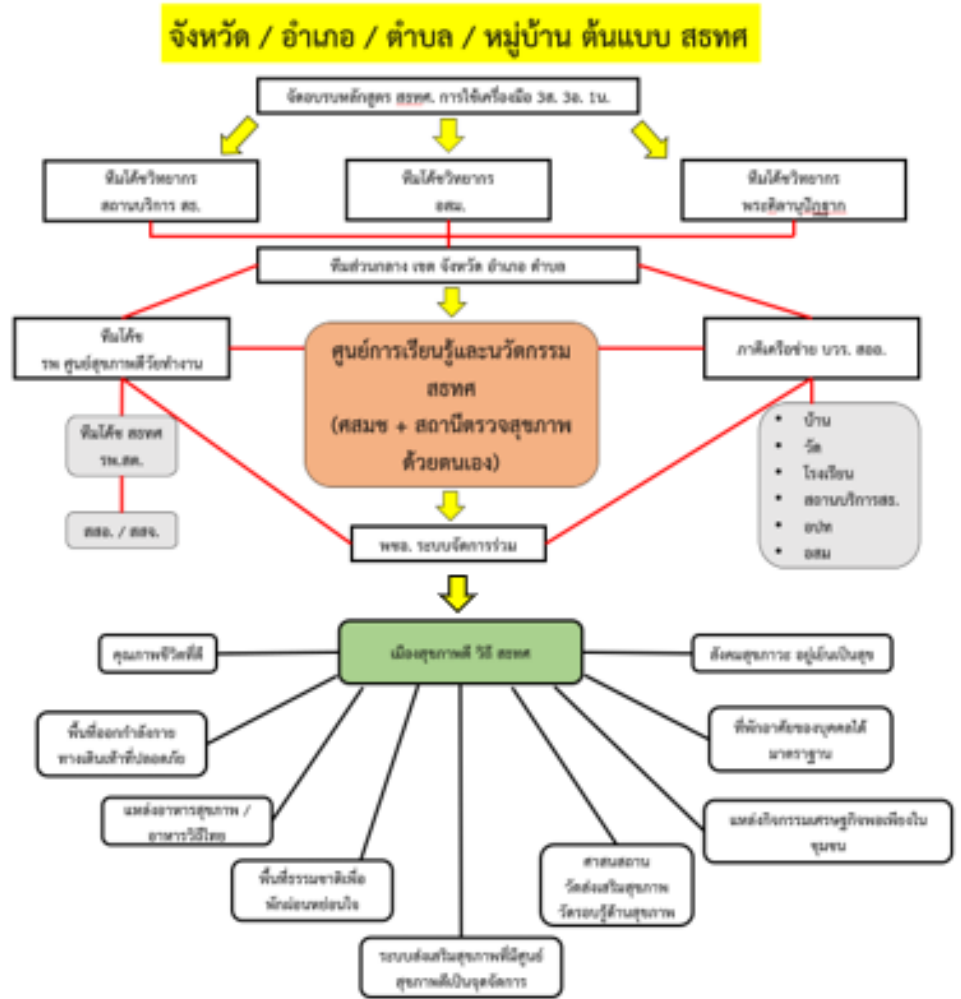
จังหวัด / อำเภอ / ตำบล / หมู่บ้าน ต้นแบบ สธทศ

จัดอบรมหลักสูตร สธทศ. การใช้เครื่องมือ 3ส. 3อ. 1น.

ทีมโค้ชวิทยากร สถานบริการ สธ.

ทีมโค้ชวิทยากร อสม.

ทีมโค้ชวิทยากร พระคิลานุปัฏฐาก

ทีมส่วนกลาง เขต จังหวัด อำเภอ ตำบล

ทีมโค้ช รพ ศูนย์สุขภาพดีวัยทำงาน

ศูนย์การเรียนรู้และนวัตกรรม สธทศ (ศสมช + สถานีตรวจสุขภาพด้วยตนเอง)

ภาคีเครือข่าย บวร. สออ.

• บ้าน
• วัด
• โรงเรียน
• สถานบริการสธ.
• อปท
• อสม

ทีมโค้ช สธทศ รพ.สต.

สสอ. / สสจ.

พชอ. ระบบจัดการร่วม

เมืองสุขภาพดี วิถี สธทศ

คุณภาพชีวิตที่ดี

สังคมสุขภาวะ อยู่เย็นเป็นสุข

พื้นที่ออกกำลังกาย ทางเดินเท้าที่ปลอดภัย

ที่พักอาศัยของบุคคลได้มาตรฐาน

แหล่งอาหารสุขภาพ / อาหารวิถีไทย

แหล่งกิจกรรมเศรษฐกิจพอเพียงในชุมชน

พื้นที่ธรรมชาติเพื่อพักผ่อนหย่อนใจ

ศาสนสถาน วัดส่งเสริมสุขภาพ วัดรอบรู้ด้านสุขภาพ

ระบบส่งเสริมสุขภาพที่มีศูนย์สุขภาพดีเป็นจุดจัดการ